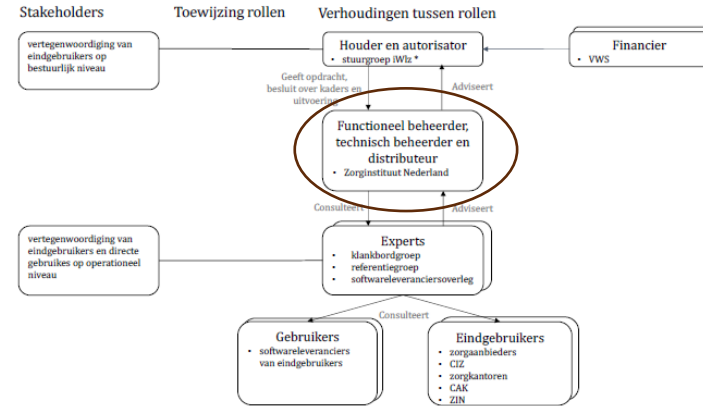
Stakeholders

Toewijzing rollen

Verhoudingen tussen rollen

vertegenwoordiging van eindgebruikers op bestuurlijk niveau

Houder en autorisator
• stuurgroep iWlz *

Financier
• VWS

Geeft opdracht, besluit over kaders en uitvoering

Adviseert

Functioneel beheerder, technisch beheerder en distributeur
• Zorginstituut Nederland

Consulteert

Adviseert

vertegenwoordiging van eindgebruikers en directe gebruikes op operationeel niveau

Experts
• klankbordgroep
• referentiegroep
• softwareleveranciersoverleg

Consulteert

Gebruikers
• softwareleveranciers van eindgebruikers

Eindgebruikers
• zorgaanbieders
• CIZ
• zorgkantoren
• CAK
• ZIN